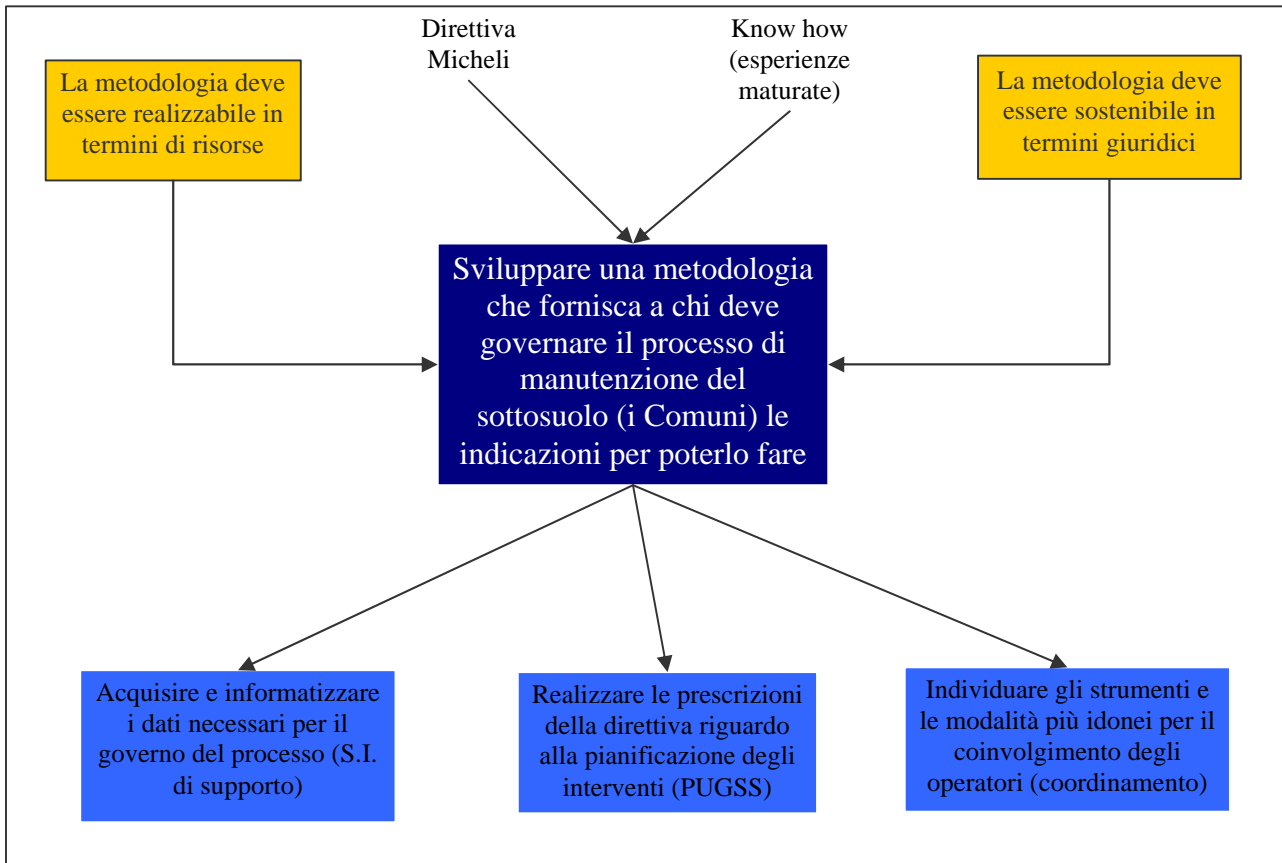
Direttiva Micheli

Know how (esperienze maturate)

La metodologia deve essere realizzabile in termini di risorse

La metodologia deve essere sostenibile in termini giuridici

Sviluppare una metodologia che fornisca a chi deve governare il processo di manutenzione del sottosuolo (i Comuni) le indicazioni per poterlo fare

Acquisire e informatizzare i dati necessari per il governo del processo (S.I. di supporto)

Realizzare le prescrizioni della direttiva riguardo alla pianificazione degli interventi (PUGSS)

Individuare gli strumenti e le modalità più idonei per il coinvolgimento degli operatori (coordinamento)